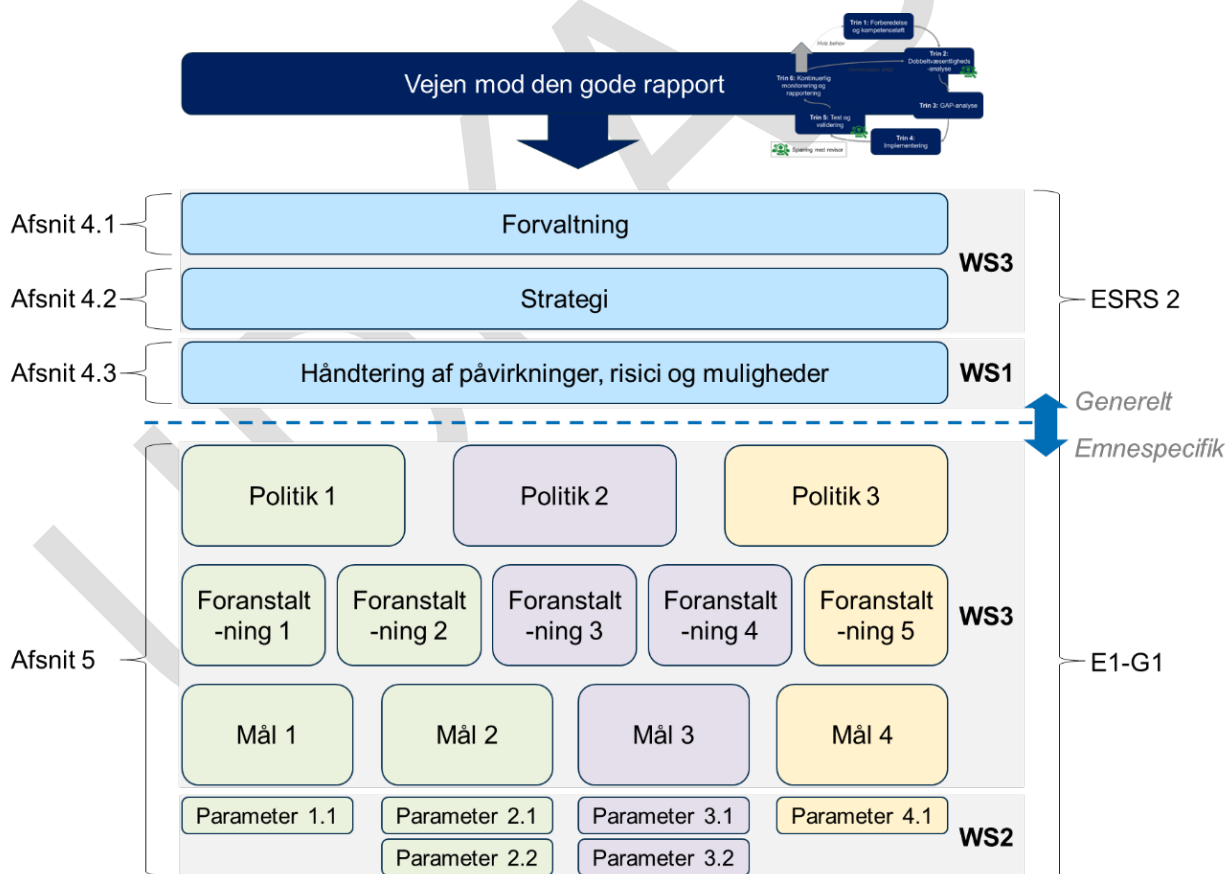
Vejen mod den gode rapport

Trin 1: Forberedelse og kompetenceløft

Trin 2: Dobbeltvæsentligheds-analyse

Trin 3: GAP-analyse

Trin 4: Implementering

Trin 5: Test og validering

Trin 6: Kontinuerlig monitorering og rapportering

Sparring med revisor

Afsnit 4.1

Forvaltning

WS3

Afsnit 4.2

Strategi

ESRS 2

Afsnit 4.3

Håndtering af påvirkninger, risici og muligheder

WS1

Generelt

Emnespecifik

Politik 1

Politik 2

Politik 3

Foranstalt-ning 1

Foranstalt-ning 2

Foranstalt-ning 3

Foranstalt-ning 4

Foranstalt-ning 5

WS3

Afsnit 5

E1-G1

Mål 1

Mål 2

Mål 3

Mål 4

Parameter 1.1

Parameter 2.1

Parameter 3.1

Parameter 4.1

WS2

Parameter 2.2

Parameter 3.2